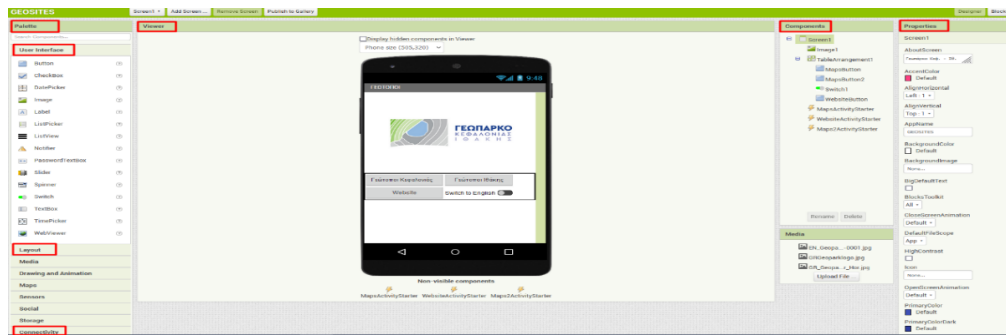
GEOSITES
Screen1 ▾ Add Screen... Remove Screen Publish to Gallery
Designer Blocks

Palette
Search Components...
User Interface
Button
CheckBox
DatePicker
Image
Label
ListPicker
ListView
Notifier
PasswordTextBox
Slider
Spinner
Switch
TextBox
TimePicker
WebViewer
Layout
Media
Drawing and Animation
Maps
Sensors
Social
Storage
Connectivity

Viewer
Display hidden components in Viewer
Phone size (505,320) ▾
9:48
ΓΕΟΤΟΠΟΙ
ΓΕΩΠΑΡΚΟ
ΚΕΦΑΛΟΝΙΑΣ
ΙΘΑΚΗΣ
Γεώτοποι Κεφαλονιάς
Γεώτοποι Ιθάκης
Website
Switch to English
Non-visible components
MapsActivityStarter WebsiteActivityStarter Maps2ActivityStarter

Components
Screen1
Image1
TableArrangement1
MapsButton
MapsButton2
Switch1
WebsiteButton
MapsActivityStarter
WebsiteActivityStarter
Maps2ActivityStarter
Rename Delete

Media
EN_Geopa....0001.jpg
GKGeoparklogo.jpg
GR_Geopa...s_Hex.jpg
Upload File ...

Properties
Screen1
AboutScreen
Γεωπαρκο Κεφ... Ιθ...
AccentColor
Default
AlignHorizontal
Left : 1 ▾
AlignVertical
Top : 1 ▾
AppName
GEOSITES
BackgroundColor
Default
BackgroundImage
None...
BigDefaultText
BlocksToolkit
All ▾
CloseScreenAnimation
Default ▾
DefaultFileScope
App ▾
HighContrast
Icon
None...
OpenScreenAnimation
Default ▾
PrimaryColor
Default
PrimaryColorDark
Default